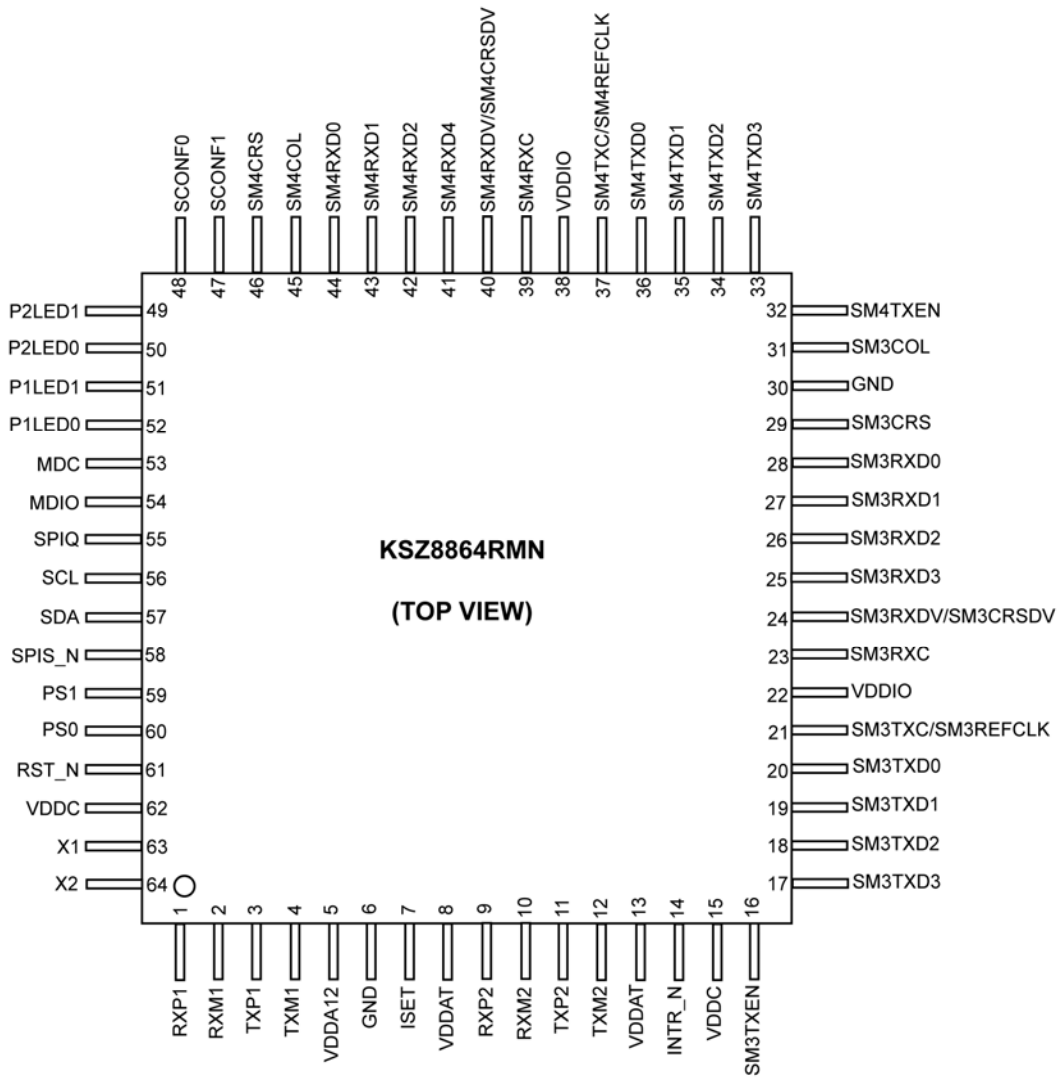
SCONF0 48
SCONF1 47
SM4CRS 46
SM4COL 45
SM4RXD0 44
SM4RXD1 43
SM4RXD2 42
SM4RXD4 41
SM4RXDV/SM4CRSDV 40
SM4RXC 39
VDDIO 38
SM4TXC/SM4REFCLK 37
SM4TXD0 36
SM4TXD1 35
SM4TXD2 34
SM4TXD3 33

P2LED1 49
P2LED0 50
P1LED1 51
P1LED0 52
MDC 53
MDIO 54
SPIQ 55
SCL 56
SDA 57
SPIS_N 58
PS1 59
PS0 60
RST_N 61
VDDC 62
X1 63
X2 64

KSZ8864RMN

(TOP VIEW)

32 SM4TXEN
31 SM3COL
30 GND
29 SM3CRS
28 SM3RXD0
27 SM3RXD1
26 SM3RXD2
25 SM3RXD3
24 SM3RXDV/SM3CRSDV
23 SM3RXC
22 VDDIO
21 SM3TXC/SM3REFCLK
20 SM3TXD0
19 SM3TXD1
18 SM3TXD2
17 SM3TXD3

1 RXP1
2 RXM1
3 TXP1
4 TXM1
5 VDDA12
6 GND
7 ISET
8 VDDAT
9 RXP2
10 RXM2
11 TXP2
12 TXM2
13 VDDAT
14 INTR_N
15 VDDC
16 SM3TXEN